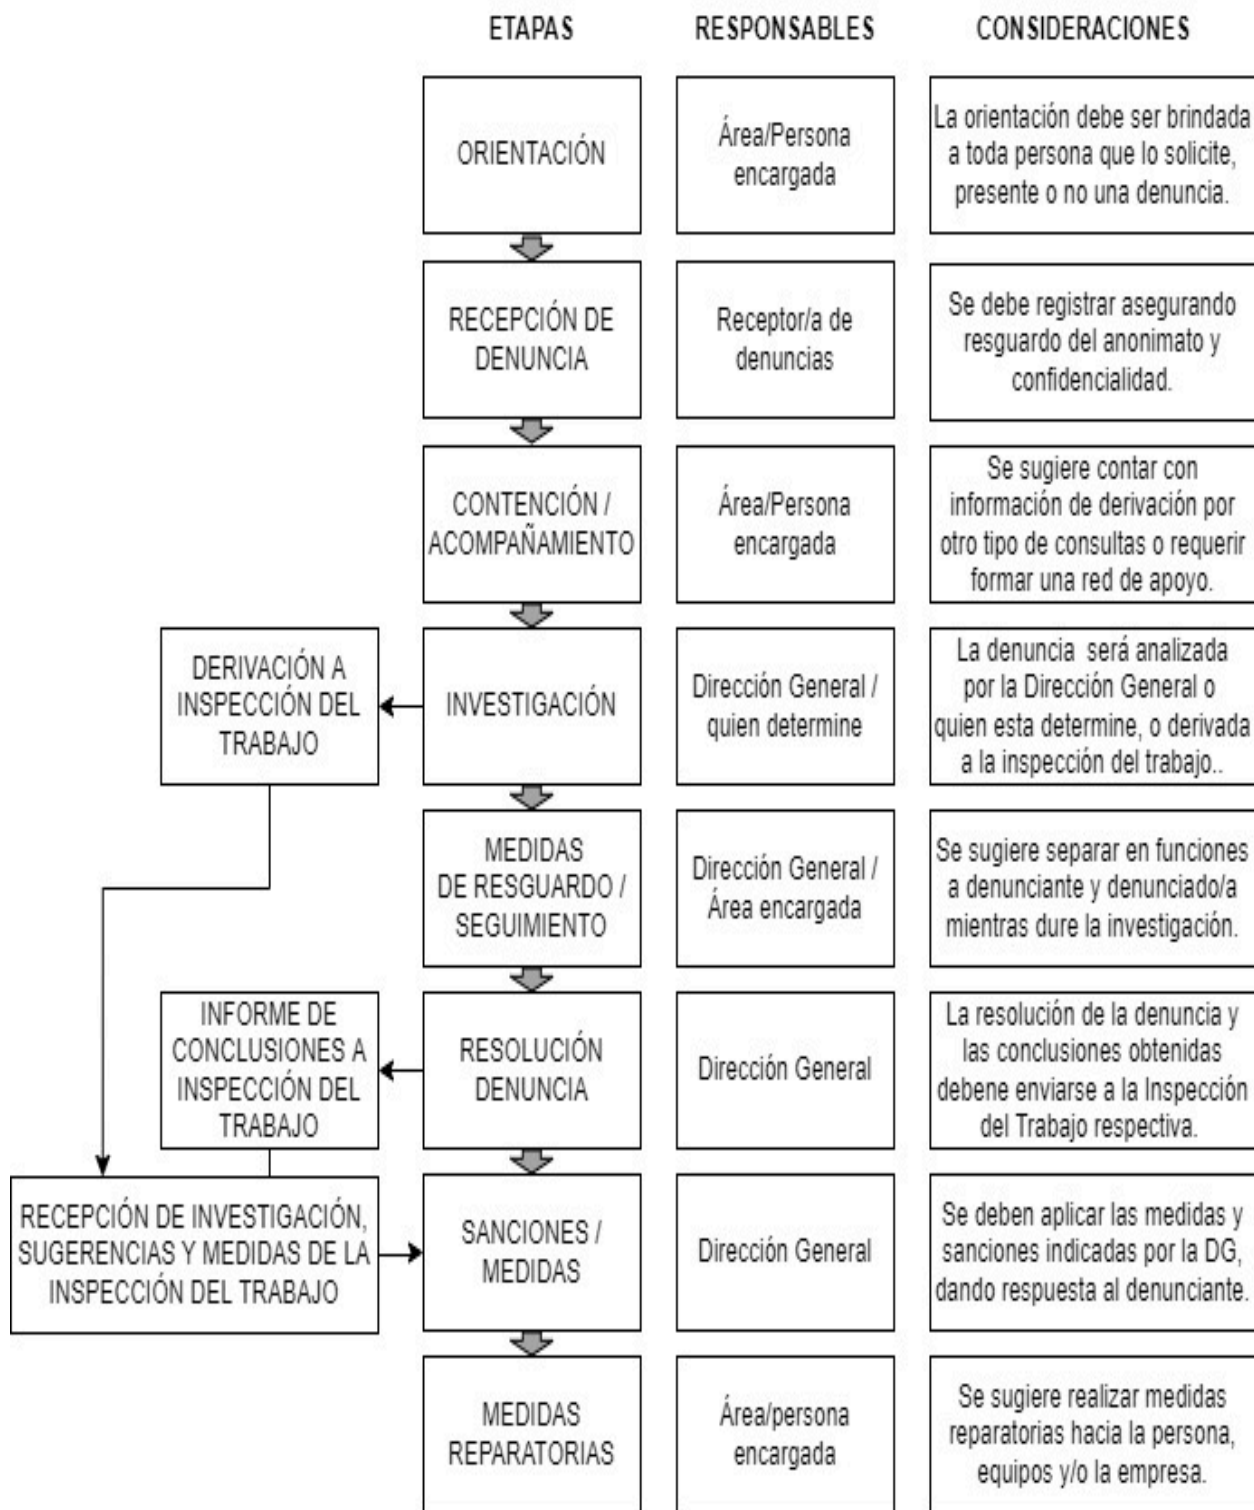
ETAPAS

RESPONSABLES

CONSIDERACIONES

ORIENTACIÓN

Área/Persona encargada

La orientación debe ser brindada a toda persona que lo solicite, presente o no una denuncia.

RECEPCIÓN DE DENUNCIA

Receptor/a de denuncias

Se debe registrar asegurando resguardo del anonimato y confidencialidad.

CONTENCIÓN / ACOMPAÑAMIENTO

Área/Persona encargada

Se sugiere contar con información de derivación por otro tipo de consultas o requerir formar una red de apoyo.

DERIVACIÓN A INSPECCIÓN DEL TRABAJO

INVESTIGACIÓN

Dirección General / quien determine

La denuncia será analizada por la Dirección General o quien esta determine, o derivada a la inspección del trabajo..

MEDIDAS DE RESGUARDO / SEGUIMIENTO

Dirección General / Área encargada

Se sugiere separar en funciones a denunciante y denunciado/a mientras dure la investigación.

INFORME DE CONCLUSIONES A INSPECCIÓN DEL TRABAJO

RESOLUCIÓN DENUNCIA

Dirección General

La resolución de la denuncia y las conclusiones obtenidas debene enviarse a la Inspección del Trabajo respectiva.

RECEPCIÓN DE INVESTIGACIÓN, SUGERENCIAS Y MEDIDAS DE LA INSPECCIÓN DEL TRABAJO

SANCIONES / MEDIDAS

Dirección General

Se deben aplicar las medidas y sanciones indicadas por la DG, dando respuesta al denunciante.

MEDIDAS REPARATORIAS

Área/persona encargada

Se sugiere realizar medidas reparatorias hacia la persona, equipos y/o la empresa.